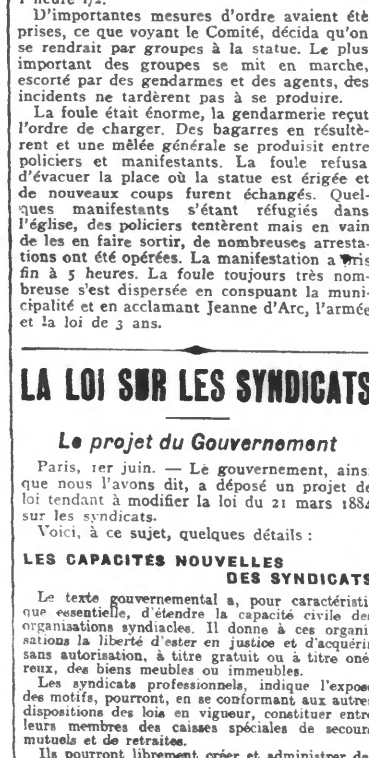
l'heure 1/2.

D'importantes mesures d'ordre avaient été prises, ce que voyant le Comité, décida qu'on se rendrait par groupes à la statue. Le plus important des groupes se mit en marche, escorté par des gendarmes et des agents, des incidents ne tardèrent pas à se produire.

La foule était énorme, la gendarmerie reçut l'ordre de charger. Des bagarres en résultèrent et une mêlée générale se produisit entre policiers et manifestants. La foule refusa d'évacuer la place où la statue est érigée et de nouveaux coups furent échangés. Quelques manifestants s'étant réfugiés dans l'église, des policiers tentèrent mais en vain de les en faire sortir, de nombreuses arrestations ont été opérées. La manifestation a pris fin à 5 heures. La foule toujours très nombreuse s'est dispersée en conspuant la municipalité et en acclamant Jeanne d'Arc, l'armée et la loi de 3 ans.

LA LOI SUR LES SYNDICATS

Le projet du Gouvernement

Paris, 1er juin. — Le gouvernement, ainsi que nous l'avons dit, a déposé un projet de loi tendant à modifier la loi du 21 mars 1884 sur les syndicats.

Voici, à ce sujet, quelques détails :

LES CAPACITÉS NOUVELLES DES SYNDICATS

Le texte gouvernemental a, pour caractéristique essentielle, d'étendre la capacité civile des organisations syndicales. Il donne à ces organisations la liberté d'ester en justice et d'acquérir sans autorisation, à titre gratuit ou à titre onéreux, des biens meubles ou immeubles.

Les syndicats professionnels, indique l'exposé des motifs, pourront, en se conformant aux autres dispositions des lois en vigueur, constituer entre leurs membres des caisses spéciales de secours mutuels et de retraites.

Ils pourront librement, créer et administrer de